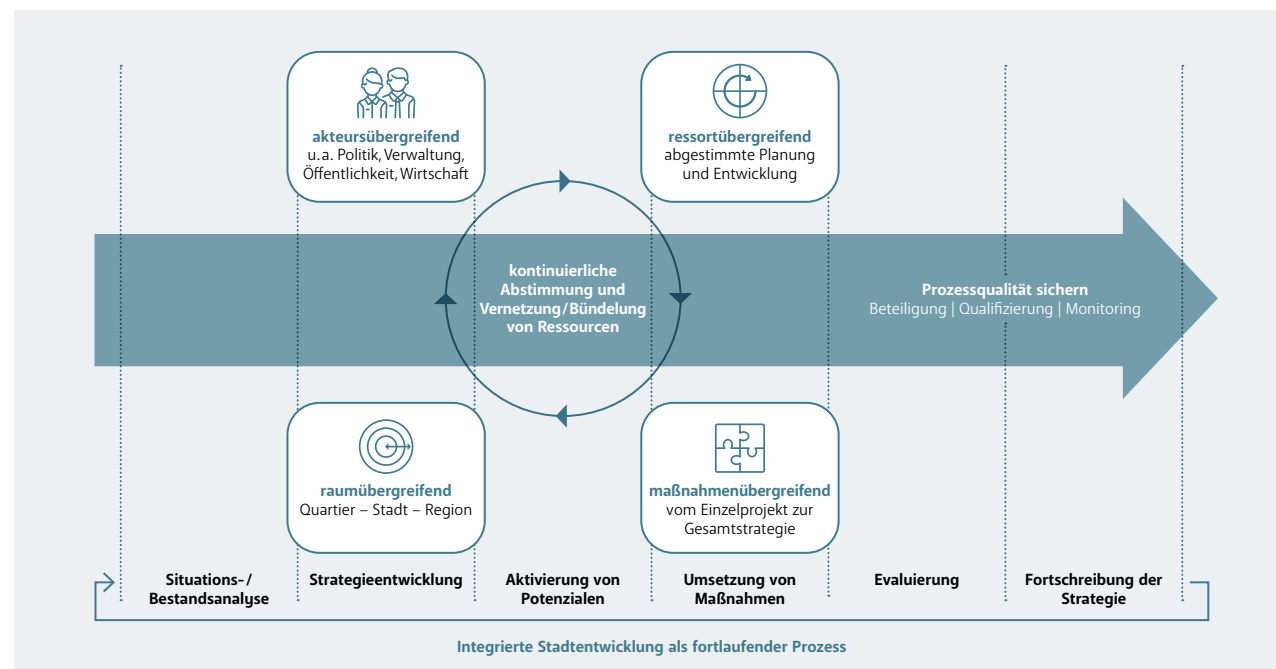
akteursübergreifend
u.a. Politik, Verwaltung, Öffentlichkeit, Wirtschaft

ressortübergreifend
abgestimmte Planung und Entwicklung

kontinuierliche Abstimmung und Vernetzung/Bündelung von Ressourcen

Prozessqualität sichern
Beteiligung | Qualifizierung | Monitoring

raumübergreifend
Quartier – Stadt – Region

maßnahmenübergreifend
vom Einzelprojekt zur Gesamtstrategie

Situations-/ Bestandsanalyse

Strategieentwicklung

Aktivierung von Potenzialen

Umsetzung von Maßnahmen

Evaluierung

Fortschreibung der Strategie

Integrierte Stadtentwicklung als fortlaufender Prozess